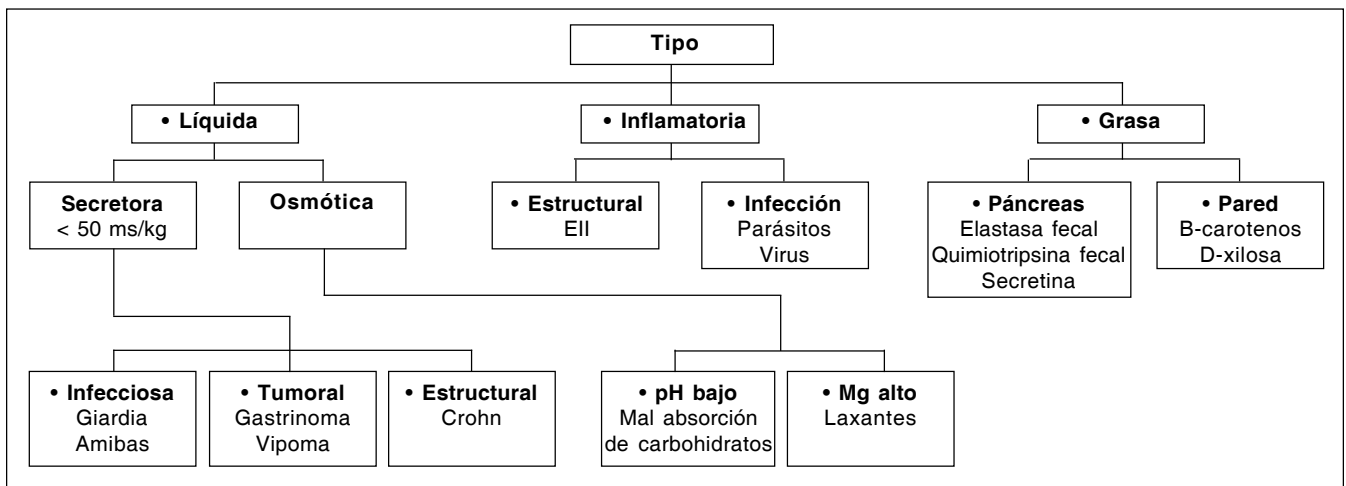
Tipo

• Líquida

Secretora
< 50 ms/kg

Osmótica

• Infecciosa
Giardia
Amibas

• Tumoral
Gastrinoma
Vipoma

• Estructural
Crohn

• pH bajo
Mal absorción de carbohidratos

• Mg alto
Laxantes

• Inflamatoria

• Estructural
EII

• Infección
Parásitos
Virus

• Grasa

• Páncreas
Elastasa fecal
Quimiotripsina fecal
Secretina

• Pared
B-carotenos
D-xilosa